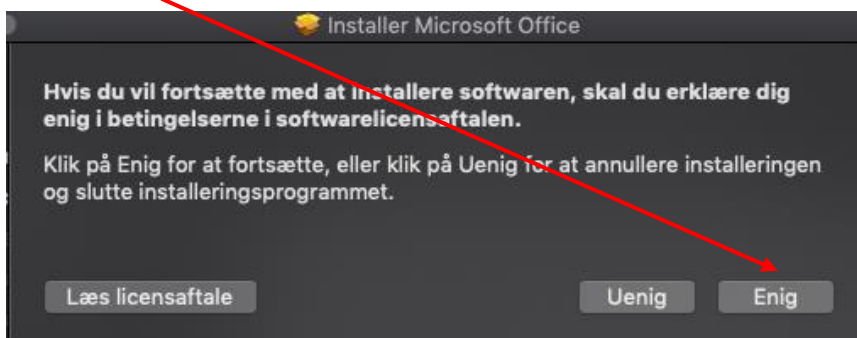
Installer Microsoft Office

Hvis du vil fortsætte med at installere softwaren, skal du erklære dig enig i betingelserne i softwarelicensaftalen.

Klik på Enig for at fortsætte, eller klik på Uenig for at annullere installeringen og slutte installeringsprogrammet.

Læs licensaftale

Uenig

Enig